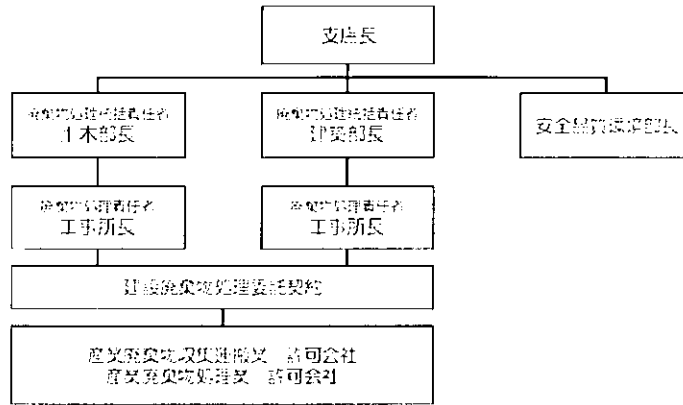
支店長

廃棄物処理統括責任者
土木部長

廃棄物処理統括責任者
建築部長

安全品質環境部長

廃棄物処理責任者
工事所長

廃棄物処理責任者
工事所長

建設廃棄物処理委託契約

産業廃棄物収集運搬業　許可会社
産業廃棄物処理業　許可会社